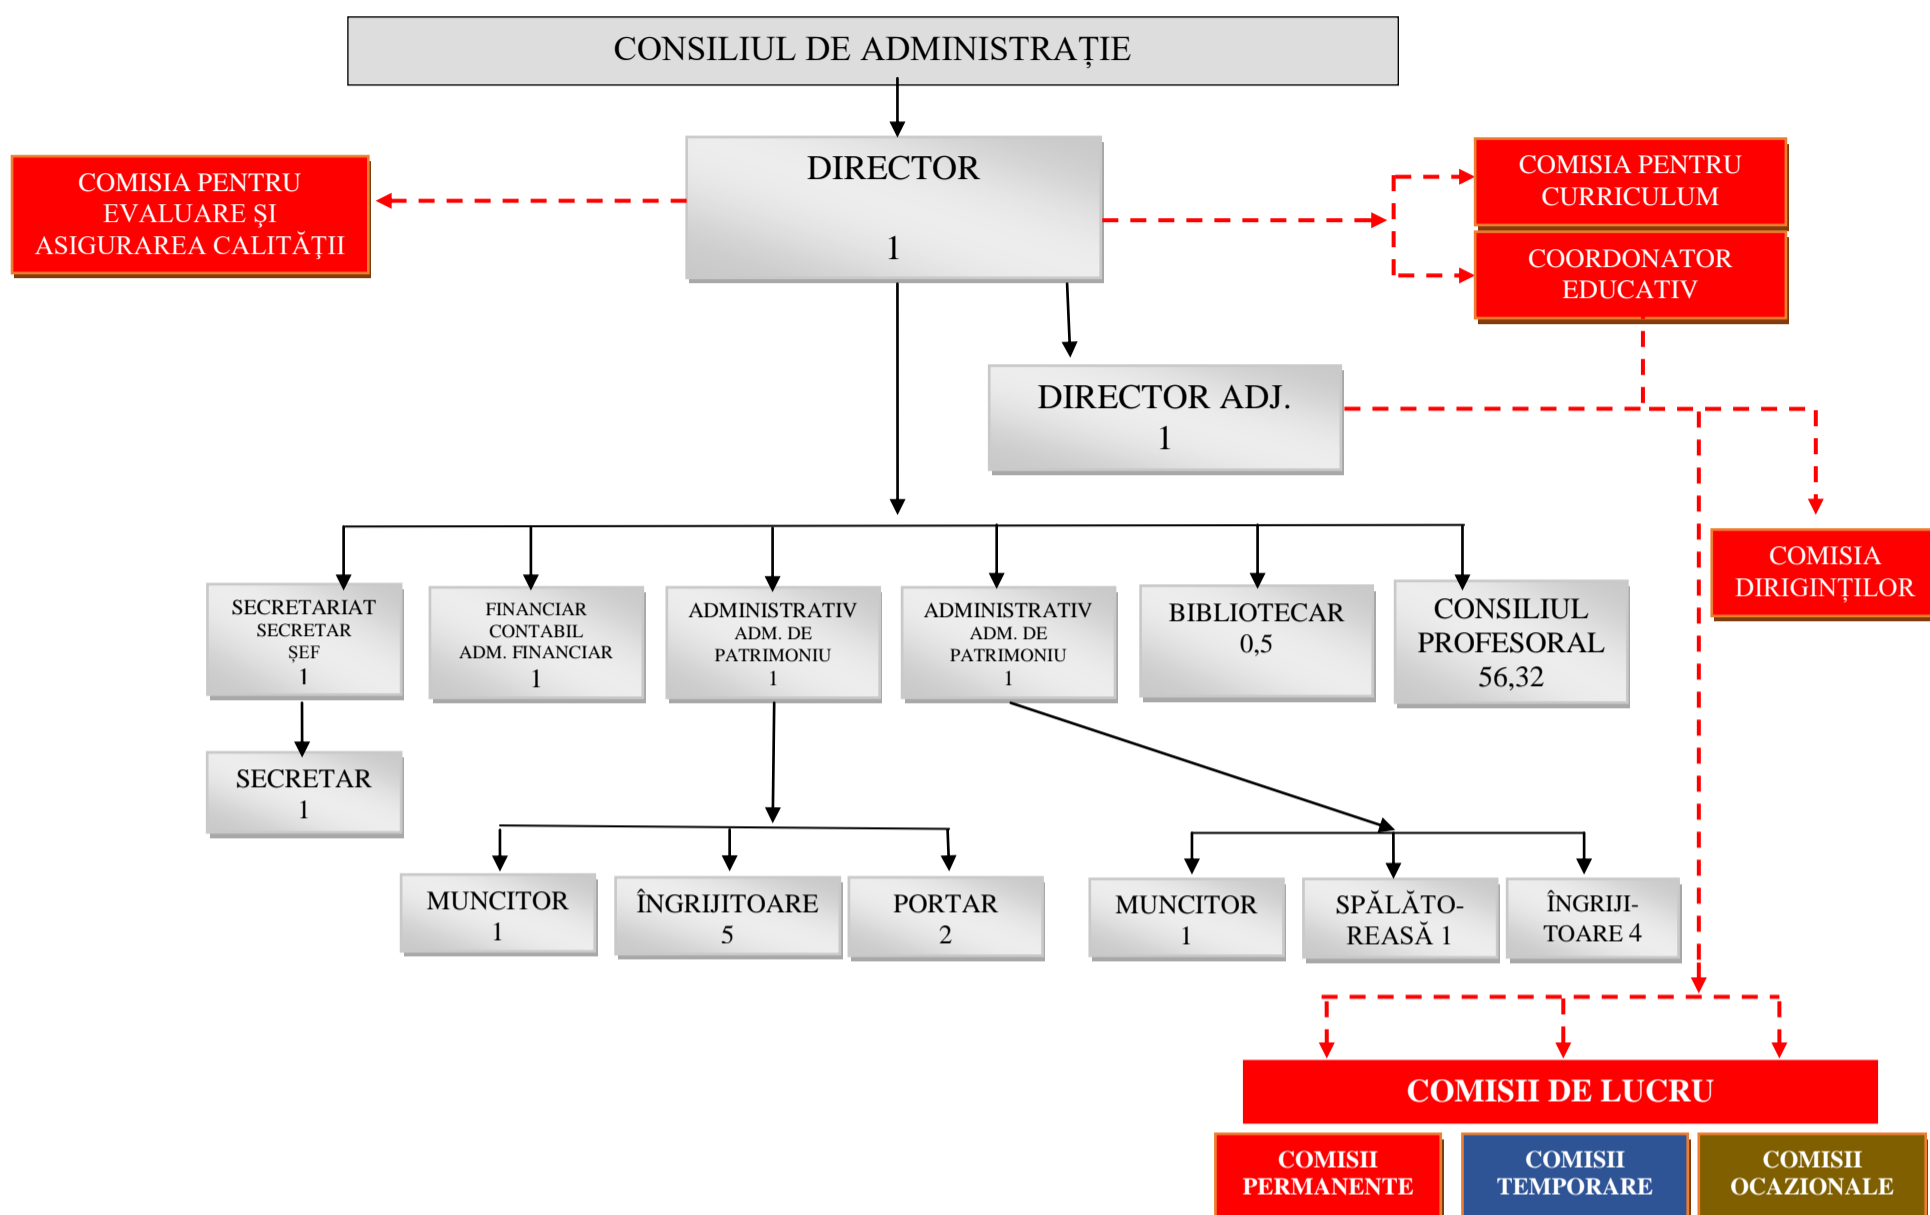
CONSILIUL DE ADMINISTRAȚIE

COMISIA PENTRU EVALUARE ȘI ASIGURAREA CALITĂȚII

DIRECTOR
1

COMISIA PENTRU CURRICULUM

COORDONATOR EDUCATIV

DIRECTOR ADJ.
1

COMISIA DIRIGINȚILOR

SECRETARIAT SECRETAR ȘEF
1

FINANCIAR CONTABIL ADM. FINANCIAR
1

ADMINISTRATIV ADM. DE PATRIMONIU
1

ADMINISTRATIV ADM. DE PATRIMONIU
1

BIBLIOTECAR
0,5

CONSILIUL PROFESORAL
56,32

SECRETAR
1

MUNCITOR
1

ÎNGRIJITOARE
5

PORTAR
2

MUNCITOR
1

SPĂLĂTO-REASĂ 1

ÎNGRIJI-TOARE 4

COMISII DE LUCRU

COMISII PERMANENTE

COMISII TEMPORARE

COMISII OCAZIONALE